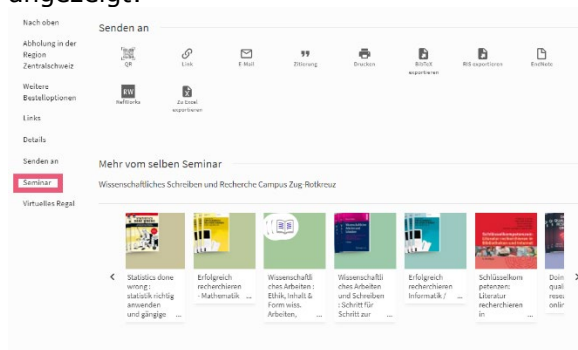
angezeigt.

Nach oben

Abholung in der Region Zentralschweiz

Weitere Bestelloptionen

Links

Details

Senden an

Seminar

Virtuelles Regal

Senden an

QR

Link

E-Mail

Zitierung

Drucken

BibTeX exportieren

RIS exportieren

EndNote

RefWorks

Zu Excel exportieren

Mehr vom selben Seminar

Wissenschaftliches Schreiben und Recherche Campus Zug-Rotkreuz

Statistics done wrong : statistik richtig anwenden und gängige ...

Erfolgreich recherchieren - Mathematik ...

Wissenschaftliches Arbeiten : Ethik, Inhalt & Form wiss. Arbeiten, ...

Wissenschaftliches Arbeiten und Schreiben : Schritt für Schritt zur ...

Erfolgreich recherchieren Informatik / ...

Schlüsselkompetenzen: Literatur recherchieren in ...

Doin quali rese onlin